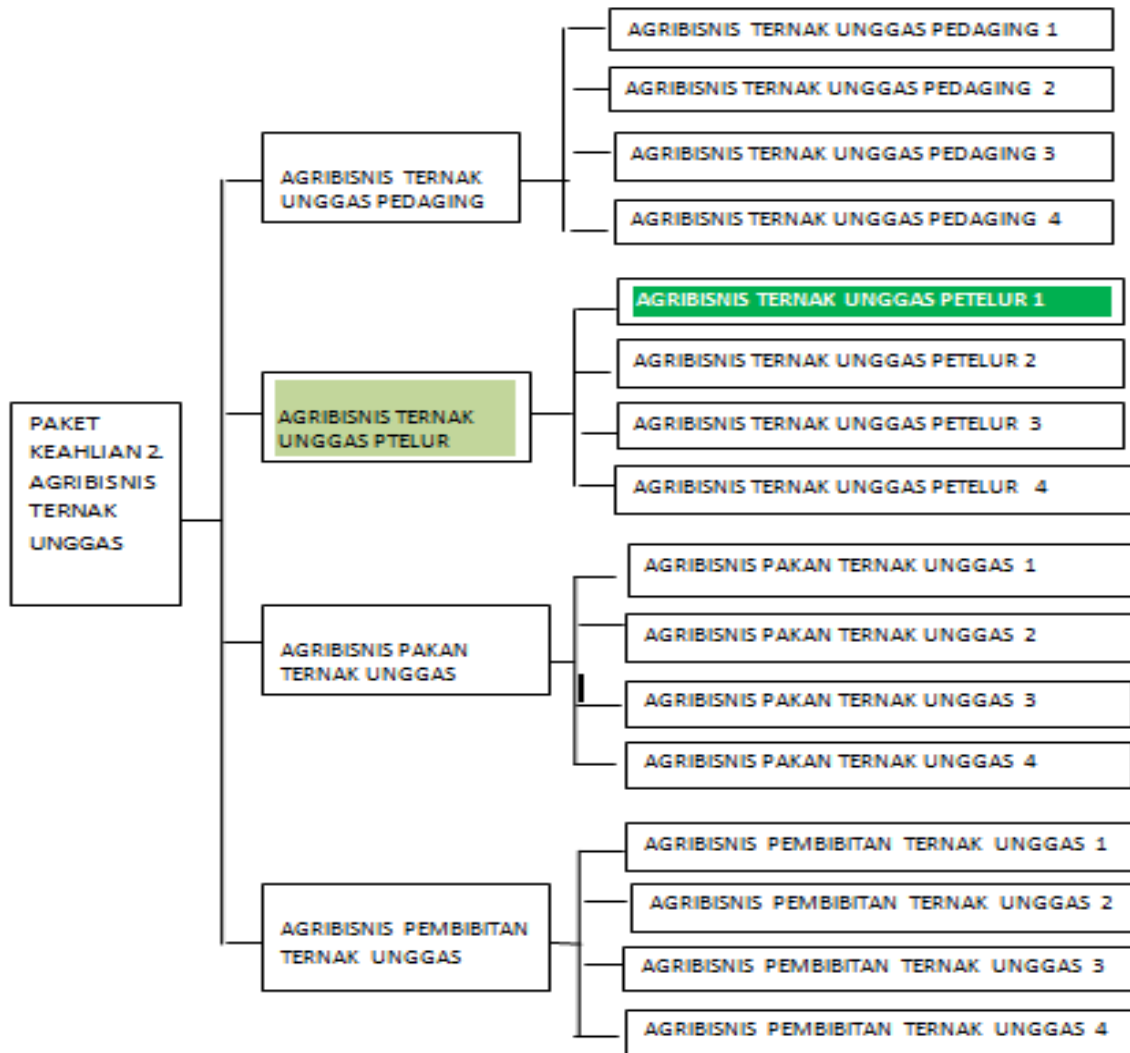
PAKET KEAHLIAN 2. AGRIBISNIS TERNAK UNGGAS

AGRIBISNIS TERNAK UNGGAS PEDAGING

AGRIBISNIS TERNAK UNGGAS PEDAGING 1

AGRIBISNIS TERNAK UNGGAS PEDAGING 2

AGRIBISNIS TERNAK UNGGAS PEDAGING 3

AGRIBISNIS TERNAK UNGGAS PEDAGING 4

AGRIBISNIS TERNAK UNGGAS PTELUR

AGRIBISNIS TERNAK UNGGAS PETELUR 1

AGRIBISNIS TERNAK UNGGAS PETELUR 2

AGRIBISNIS TERNAK UNGGAS PETELUR 3

AGRIBISNIS TERNAK UNGGAS PETELUR 4

AGRIBISNIS PAKAN TERNAK UNGGAS

AGRIBISNIS PAKAN TERNAK UNGGAS 1

AGRIBISNIS PAKAN TERNAK UNGGAS 2

AGRIBISNIS PAKAN TERNAK UNGGAS 3

AGRIBISNIS PAKAN TERNAK UNGGAS 4

AGRIBISNIS PEMBIBITAN TERNAK UNGGAS

AGRIBISNIS PEMBIBITAN TERNAK UNGGAS 1

AGRIBISNIS PEMBIBITAN TERNAK UNGGAS 2

AGRIBISNIS PEMBIBITAN TERNAK UNGGAS 3

AGRIBISNIS PEMBIBITAN TERNAK UNGGAS 4